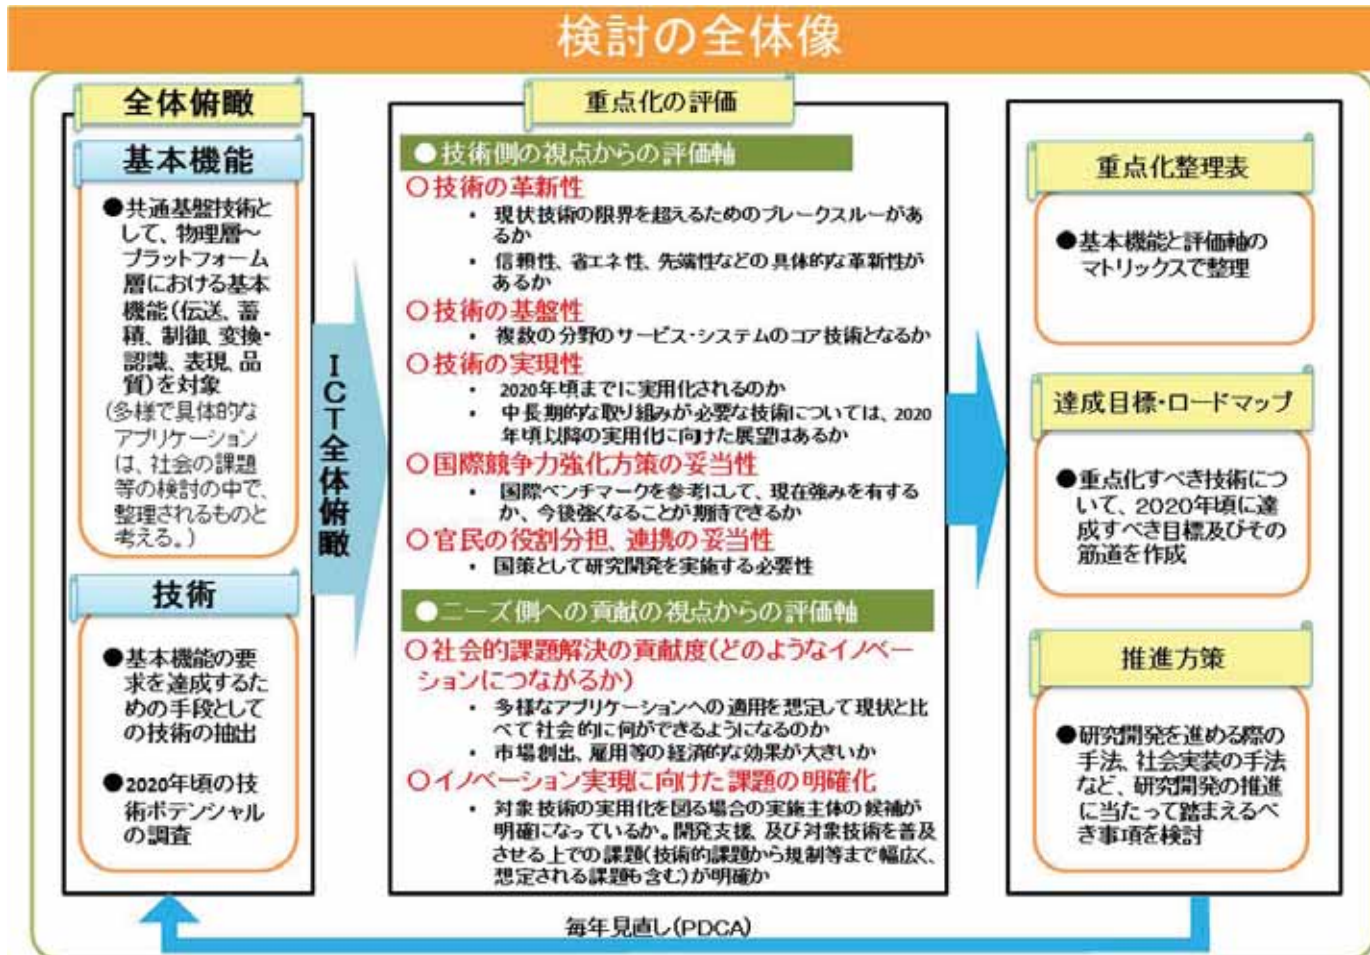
検討の全体像

全体俯瞰

基本機能

●共通基盤技術として、物理層〜プラットフォーム層における基本機能（伝送、蓄積、制御、変換・認識、表現、品質）を対象
（多様で具体的なアプリケーションは、社会の課題等の検討の中で、整理されるものと考える。）

技術

●基本機能の要求を達成するための手段としての技術の抽出

●2020年頃の技術ポテンシャルの調査

ICT全体俯瞰

重点化の評価

●技術側の視点からの評価軸

○技術の革新性
• 現状技術の限界を超えるためのブレークスルーがあるか
• 信頼性、省エネ性、先端性などの具体的な革新性があるか

○技術の基盤性
• 複数の分野のサービス・システムのコア技術となるか

○技術の実現性
• 2020年頃までに実用化されるのか
• 中長期的な取り組みが必要な技術については、2020年頃以降の実用化に向けた展望はあるか

○国際競争力強化方策の妥当性
• 国際ベンチマークを参考にして、現在強みを有するか、今後強くなることが期待できるか

○官民の役割分担、連携の妥当性
• 国策として研究開発を実施する必要性

●ニーズ側への貢献の視点からの評価軸

○社会的課題解決の貢献度（どのようなイノベーションにつながるか）
• 多様なアプリケーションへの適用を想定して現状と比べて社会的に何ができるようになるのか
• 市場創出、雇用等の経済的な効果が大きいか

○イノベーション実現に向けた課題の明確化
• 対象技術の実用化を図る場合の実施主体の候補が明確になっているか。開発支援、及び対象技術を普及させる上での課題（技術的課題から規制等まで幅広く、想定される課題も含む）が明確か

重点化整理表

●基本機能と評価軸のマトリックスで整理

達成目標・ロードマップ

●重点化すべき技術について、2020年頃に達成すべき目標及びその筋道を作成

推進方策

●研究開発を進める際の手法、社会実装の手法など、研究開発の推進に当たって踏まえるべき事項を検討

毎年見直し（PDCA）